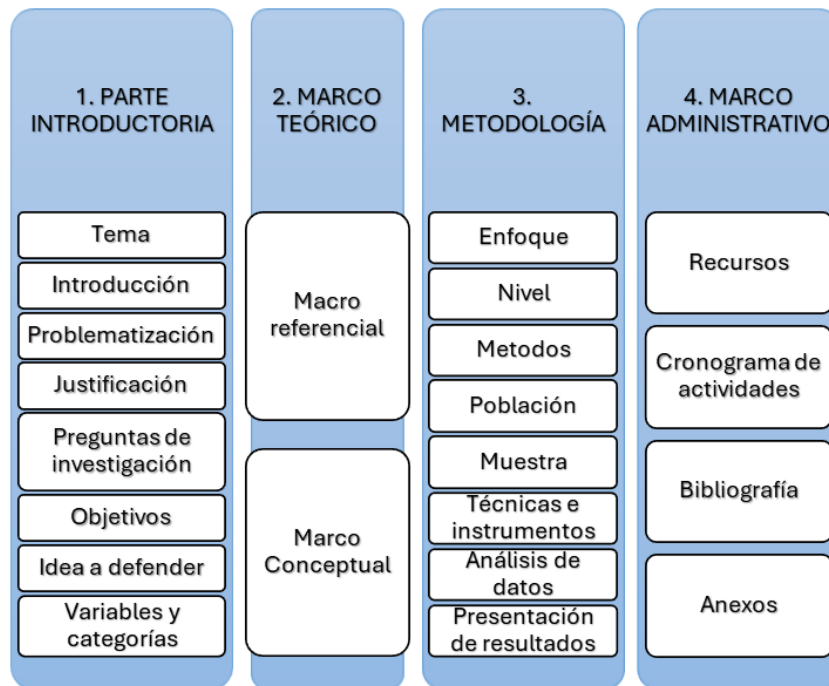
1. PARTE INTRODUCTORIA

Tema

Introducción

Problematización

Justificación

Preguntas de investigación

Objetivos

Idea a defender

Variables y categorías

2. MARCO TEÓRICO

Macro referencial

Marco Conceptual

3. METODOLOGÍA

Enfoque

Nivel

Metodos

Población

Muestra

Técnicas e instrumentos

Análisis de datos

Presentación de resultados

4. MARCO ADMINISTRATIVO

Recursos

Cronograma de actividades

Bibliografía

Anexos